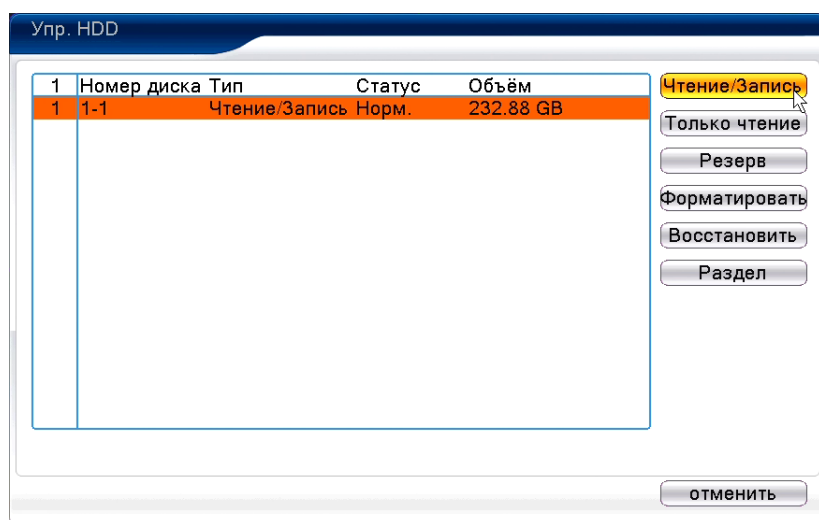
Упр. HDD

| 1 | Номер диска | Тип | Статус | Объём |
|---|---|---|---|---|
| 1 | 1-1 | Чтение/Запись | Норм. | 232.88 GB |

Чтение/Запись
Только чтение
Резерв
Форматировать
Восстановить
Раздел

отменить